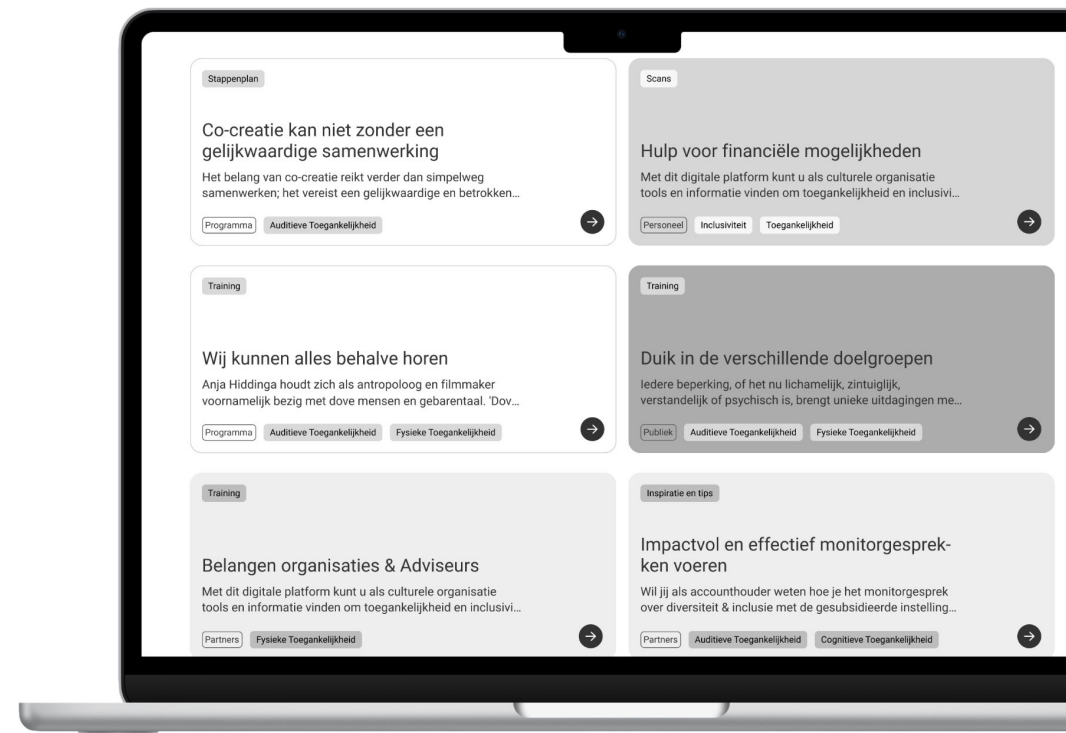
Stappenplan

Co-creatie kan niet zonder een gelijkwaardige samenwerking

Het belang van co-creatie reikt verder dan simpelweg samenwerken; het vereist een gelijkwaardige en betrokken…

Programma Auditieve Toegankelijkheid

Scans

Hulp voor financiële mogelijkheden

Met dit digitale platform kunt u als culturele organisatie tools en informatie vinden om toegankelijkheid en inclusivi…

Personeel Inclusiviteit Toegankelijkheid

Training

Wij kunnen alles behalve horen

Anja Hiddinga houdt zich als antropoloog en filmmaker voornamelijk bezig met dove mensen en gebarentaal. 'Dov…

Programma Auditieve Toegankelijkheid Fysieke Toegankelijkheid

Training

Duik in de verschillende doelgroepen

Iedere beperking, of het nu lichamelijk, zintuiglijk, verstandelijk of psychisch is, brengt unieke uitdagingen me…

Publiek Auditieve Toegankelijkheid Fysieke Toegankelijkheid

Training

Belangen organisaties & Adviseurs

Met dit digitale platform kunt u als culturele organisatie tools en informatie vinden om toegankelijkheid en inclusivi…

Partners Fysieke Toegankelijkheid

Inspiratie en tips

Impactvol en effectief monitorgesprekken voeren

Wil jij als accounthouder weten hoe je het monitorgesprek over diversiteit & inclusie met de gesubsidieerde instelling…

Partners Auditieve Toegankelijkheid Cognitieve Toegankelijkheid